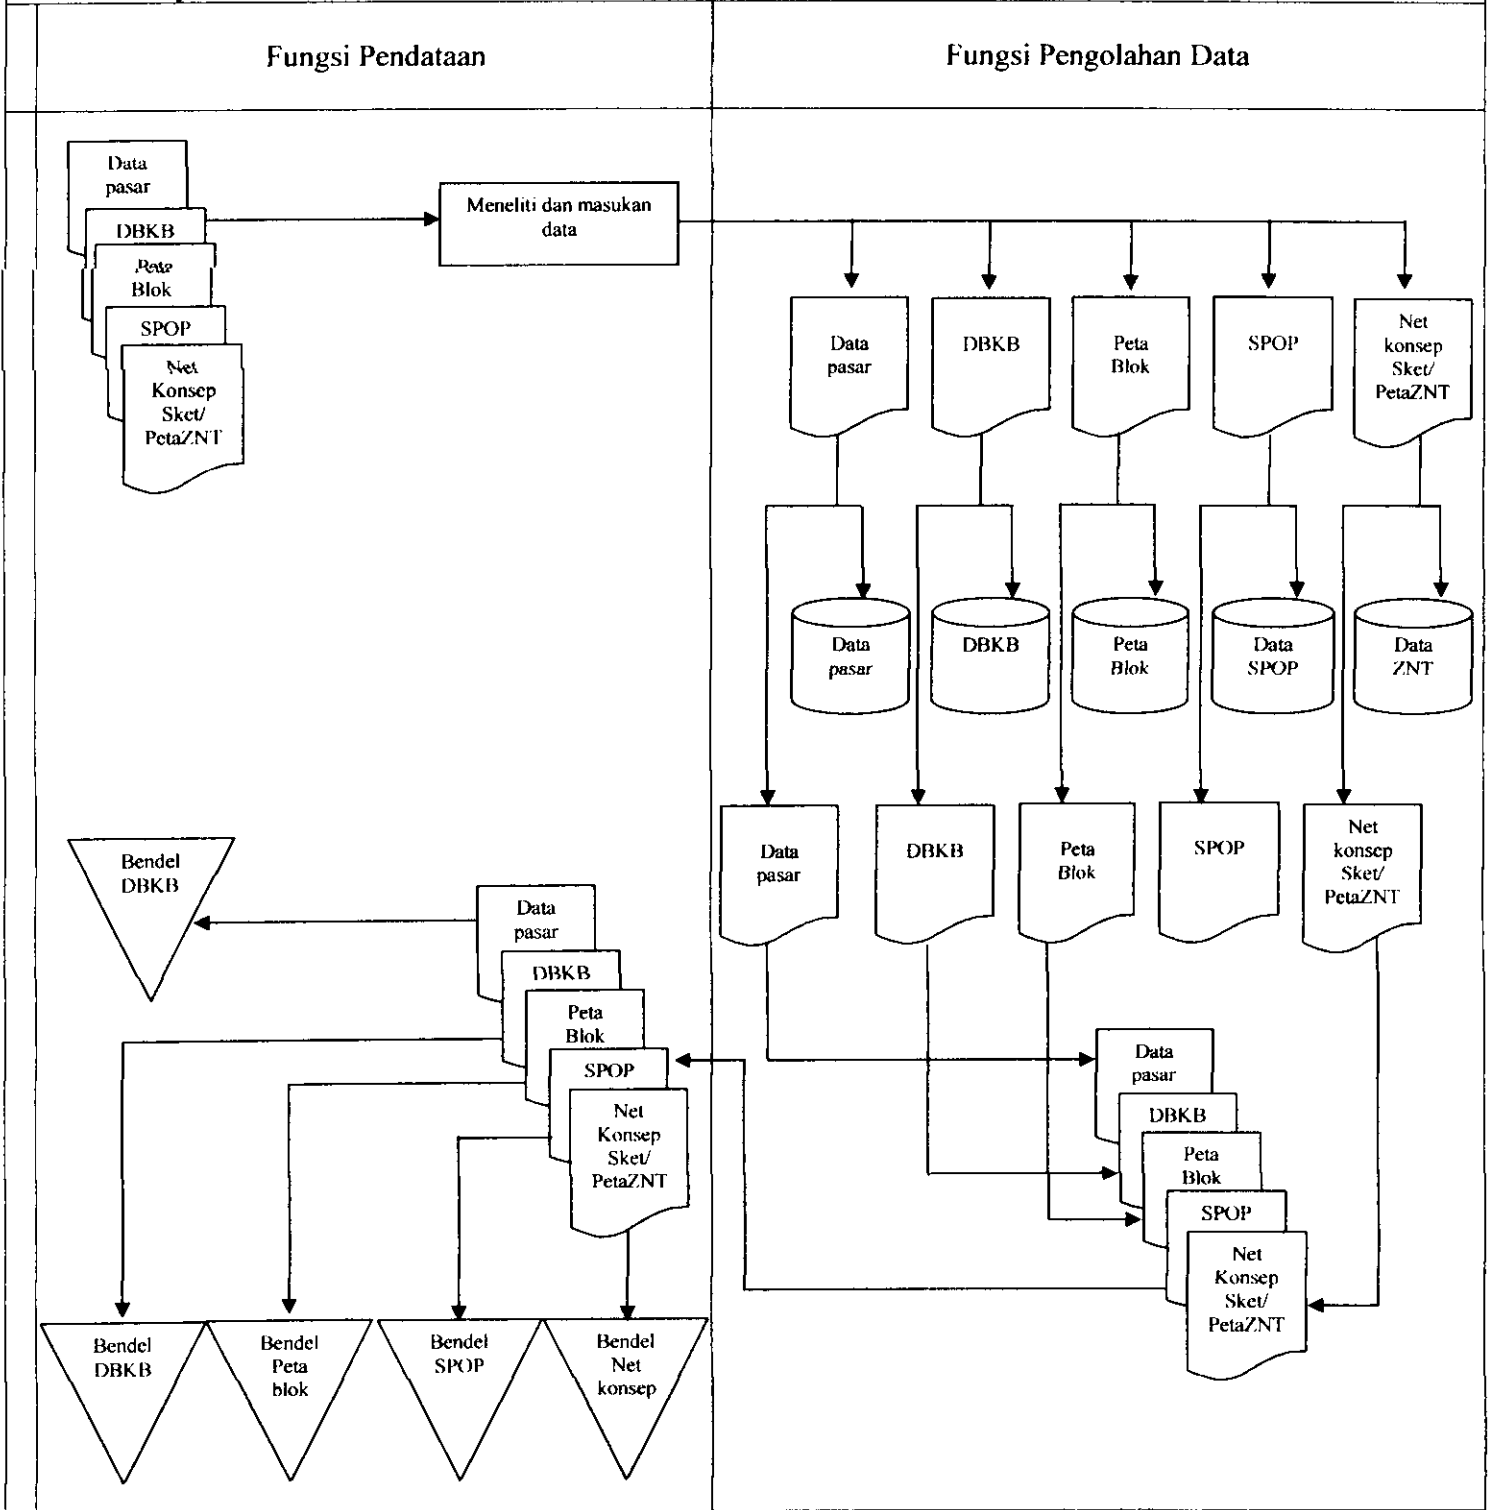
Fungsi Pendataan

Fungsi Pengolahan Data

Data pasar

DBKB

Peta Blok

SPOP

Net Konsep Sket/ PetaZNT

Meneliti dan masukan data

Data pasar

DBKB

Peta Blok

SPOP

Net konsep Sket/ PetaZNT

Data pasar

DBKB

Peta Blok

Data SPOP

Data ZNT

Data pasar

DBKB

Peta Blok

SPOP

Net konsep Sket/ PetaZNT

Bendel DBKB

Data pasar

DBKB

Peta Blok

SPOP

Net Konsep Sket/ PetaZNT

Data pasar

DBKB

Peta Blok

SPOP

Net Konsep Sket/ PetaZNT

Bendel DBKB

Bendel Peta blok

Bendel SPOP

Bendel Net konsep